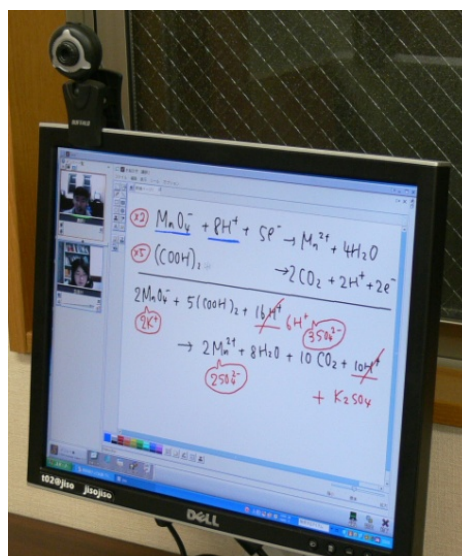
×2 $MnO_4^- + 8H^+ + 5e^- \rightarrow Mn^{2+} + 4H_2O$

×5 $(COOH)_2 \rightarrow 2CO_2 + 2H^+ + 2e^-$

$2MnO_4^- + 5(COOH)_2 + 16H^+$ $6H^+$ $3SO_4^{2-}$

$2K^+$

$\rightarrow 2Mn^{2+} + 8H_2O + 10CO_2 + 10H^+$

$2SO_4^{2-}$

$+ K_2SO_4$

102@jiso jisojiso

DELL